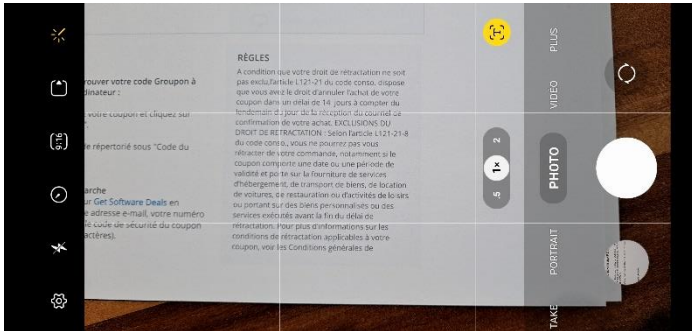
9:16

RÈGLES

A condition que votre droit de rétractation ne soit pas exclu, l'article L121-21 du code conso. dispose que vous avez le droit d'annuler l'achat de votre coupon dans un délai de 14 jours à compter du lendemain du jour de la réception du courriel de confirmation de votre achat. EXCLUSIONS DU DROIT DE RETRACTATION : Selon l'article L121-21-8 du code conso., vous ne pourrez pas vous rétracter de votre commande, notamment si le coupon comporte une date ou une période de validité et porte sur la fourniture de services d'hébergement, de transport de biens, de location de voitures, de restauration ou d'activités de loisirs ou portant sur des biens personnalisés ou des services exécutés avant la fin du délai de rétractation. Pour plus d'informations sur les conditions de rétractation applicables à votre coupon, voir les Conditions générales de

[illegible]rouver votre code Groupon à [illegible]dinateur :

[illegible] votre coupon et cliquez sur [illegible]

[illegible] répertorié sous "Code du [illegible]

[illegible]arche
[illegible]ur Get Software Deals en
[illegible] adresse e-mail, votre numéro
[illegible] code de sécurité du coupon
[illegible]actères).

.5 1× 2

PHOTO

VIDEO

PLUS

PORTRAIT

TAKE